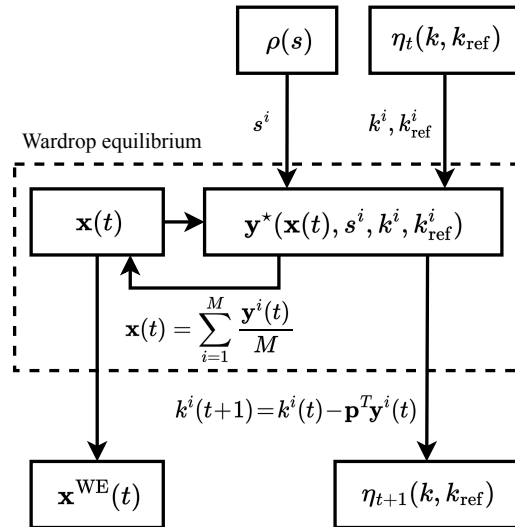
$\rho(s)$

$\eta_t(k, k_{\text{ref}})$

$s^i$

$k^i, k^i_{\text{ref}}$

Wardrop equilibrium

$\mathbf{x}(t)$

$\mathbf{y}^\star(\mathbf{x}(t), s^i, k^i, k^i_{\text{ref}})$

$\mathbf{x}(t) = \sum_{i=1}^{M} \frac{\mathbf{y}^i(t)}{M}$

$k^i(t+1) = k^i(t) - \mathbf{p}^T\mathbf{y}^i(t)$

$\mathbf{x}^{\text{WE}}(t)$

$\eta_{t+1}(k, k_{\text{ref}})$